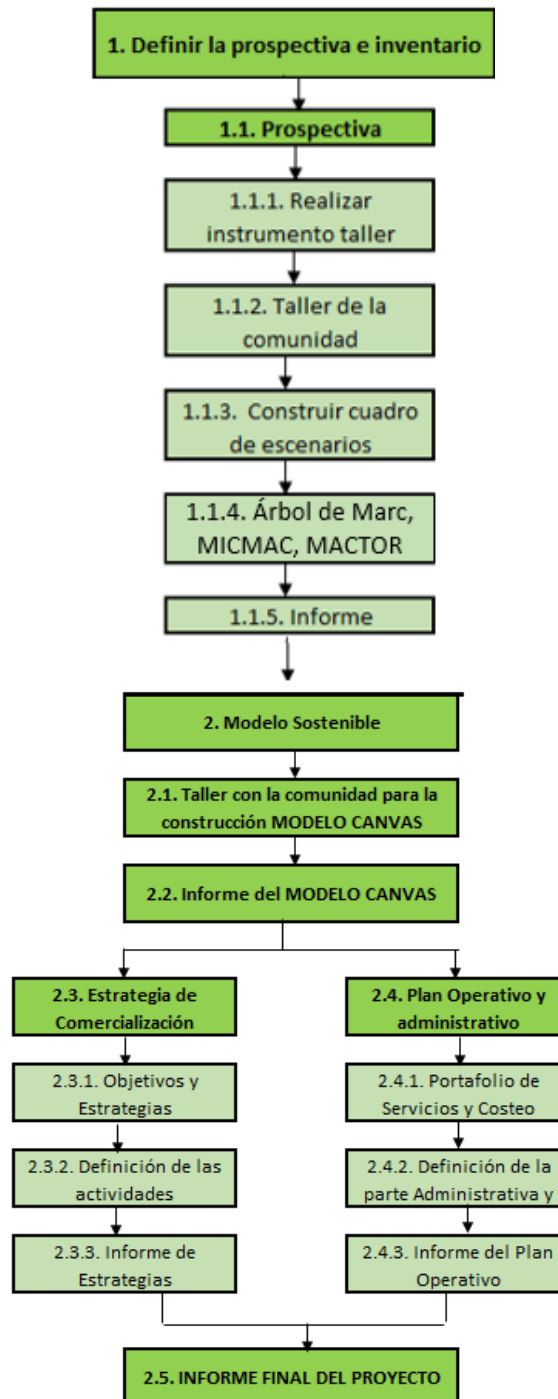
1. Definir la prospectiva e inventario

1.1. Prospectiva

1.1.1. Realizar instrumento taller

1.1.2. Taller de la comunidad

1.1.3. Construir cuadro de escenarios

1.1.4. Árbol de Marc, MICMAC, MACTOR

1.1.5. Informe

2. Modelo Sostenible

2.1. Taller con la comunidad para la construcción MODELO CANVAS

2.2. Informe del MODELO CANVAS

2.3. Estrategia de Comercialización

2.3.1. Objetivos y Estrategias

2.3.2. Definición de las actividades

2.3.3. Informe de Estrategias

2.4. Plan Operativo y administrativo

2.4.1. Portafolio de Servicios y Costeo

2.4.2. Definición de la parte Administrativa y

2.4.3. Informe del Plan Operativo

2.5. INFORME FINAL DEL PROYECTO